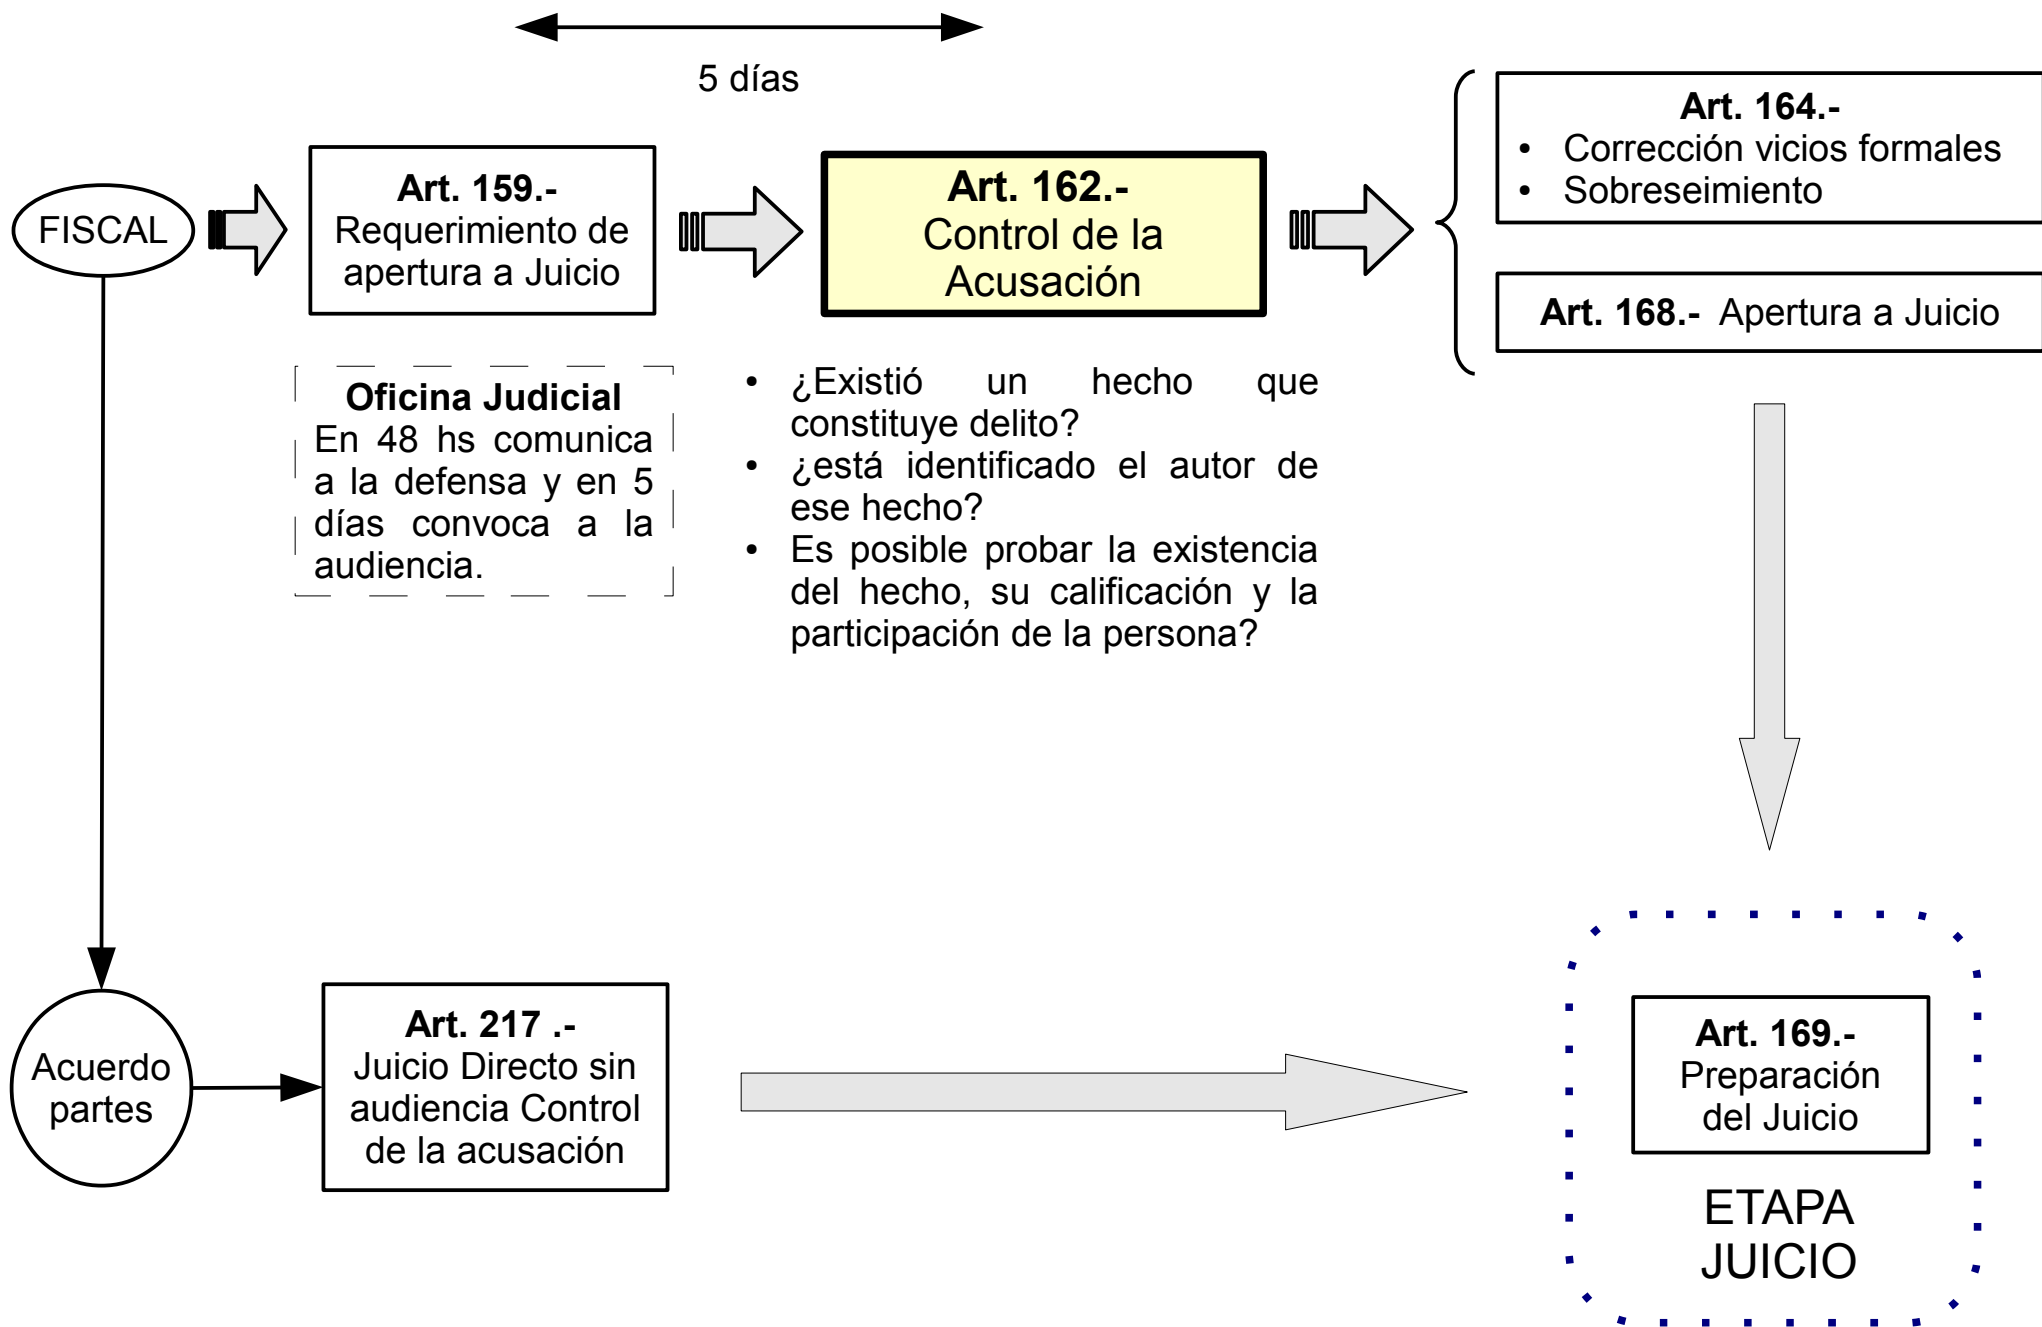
5 días

FISCAL

**Art. 159.-**
Requerimiento de apertura a Juicio

**Art. 162.-**
Control de la Acusación

**Art. 164.-**
- Corrección vicios formales
- Sobreseimiento

**Art. 168.-** Apertura a Juicio

**Oficina Judicial**
En 48 hs comunica a la defensa y en 5 días convoca a la audiencia.

- ¿Existió un hecho que constituye delito?
- ¿está identificado el autor de ese hecho?
- Es posible probar la existencia del hecho, su calificación y la participación de la persona?

Acuerdo partes

**Art. 217 .-**
Juicio Directo sin audiencia Control de la acusación

**Art. 169.-**
Preparación del Juicio

ETAPA JUICIO